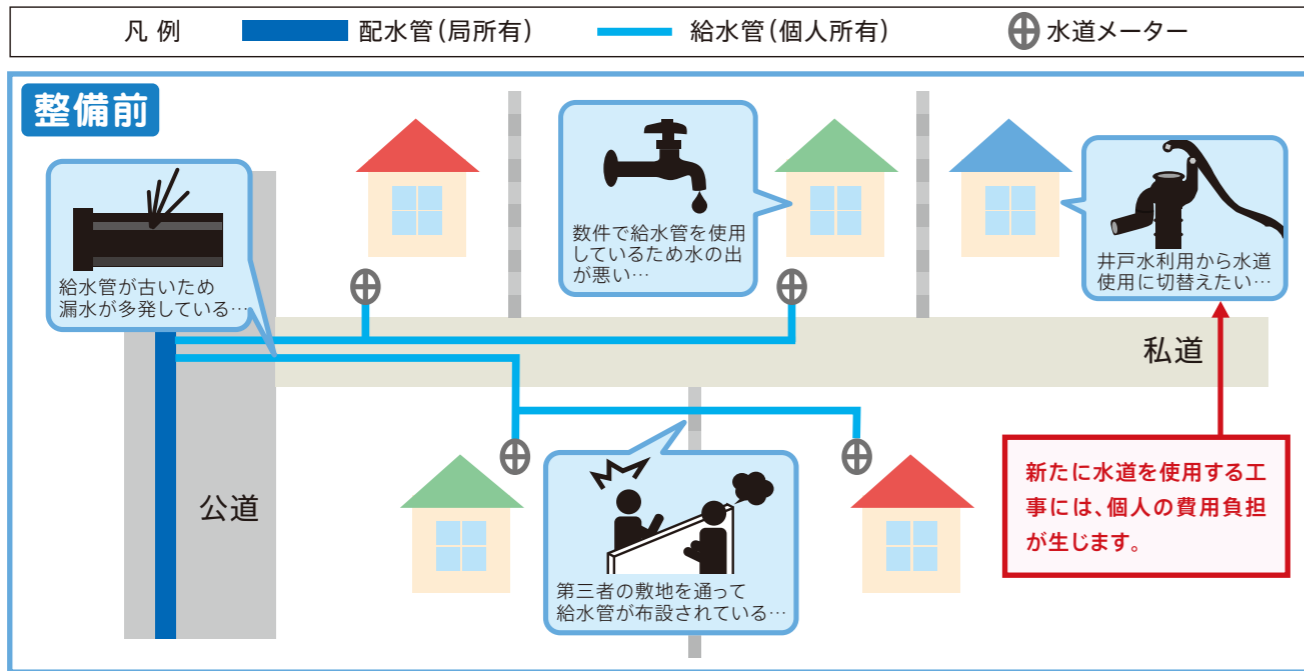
凡 例 配水管（局所有） 給水管（個人所有） 水道メーター

整備前

給水管が古いため漏水が多発している…

数件で給水管を使用しているため水の出が悪い…

井戸水利用から水道使用に切替えたい…

私道

公道

第三者の敷地を通って給水管が布設されている…

新たに水道を使用する工事には、個人の費用負担が生じます。